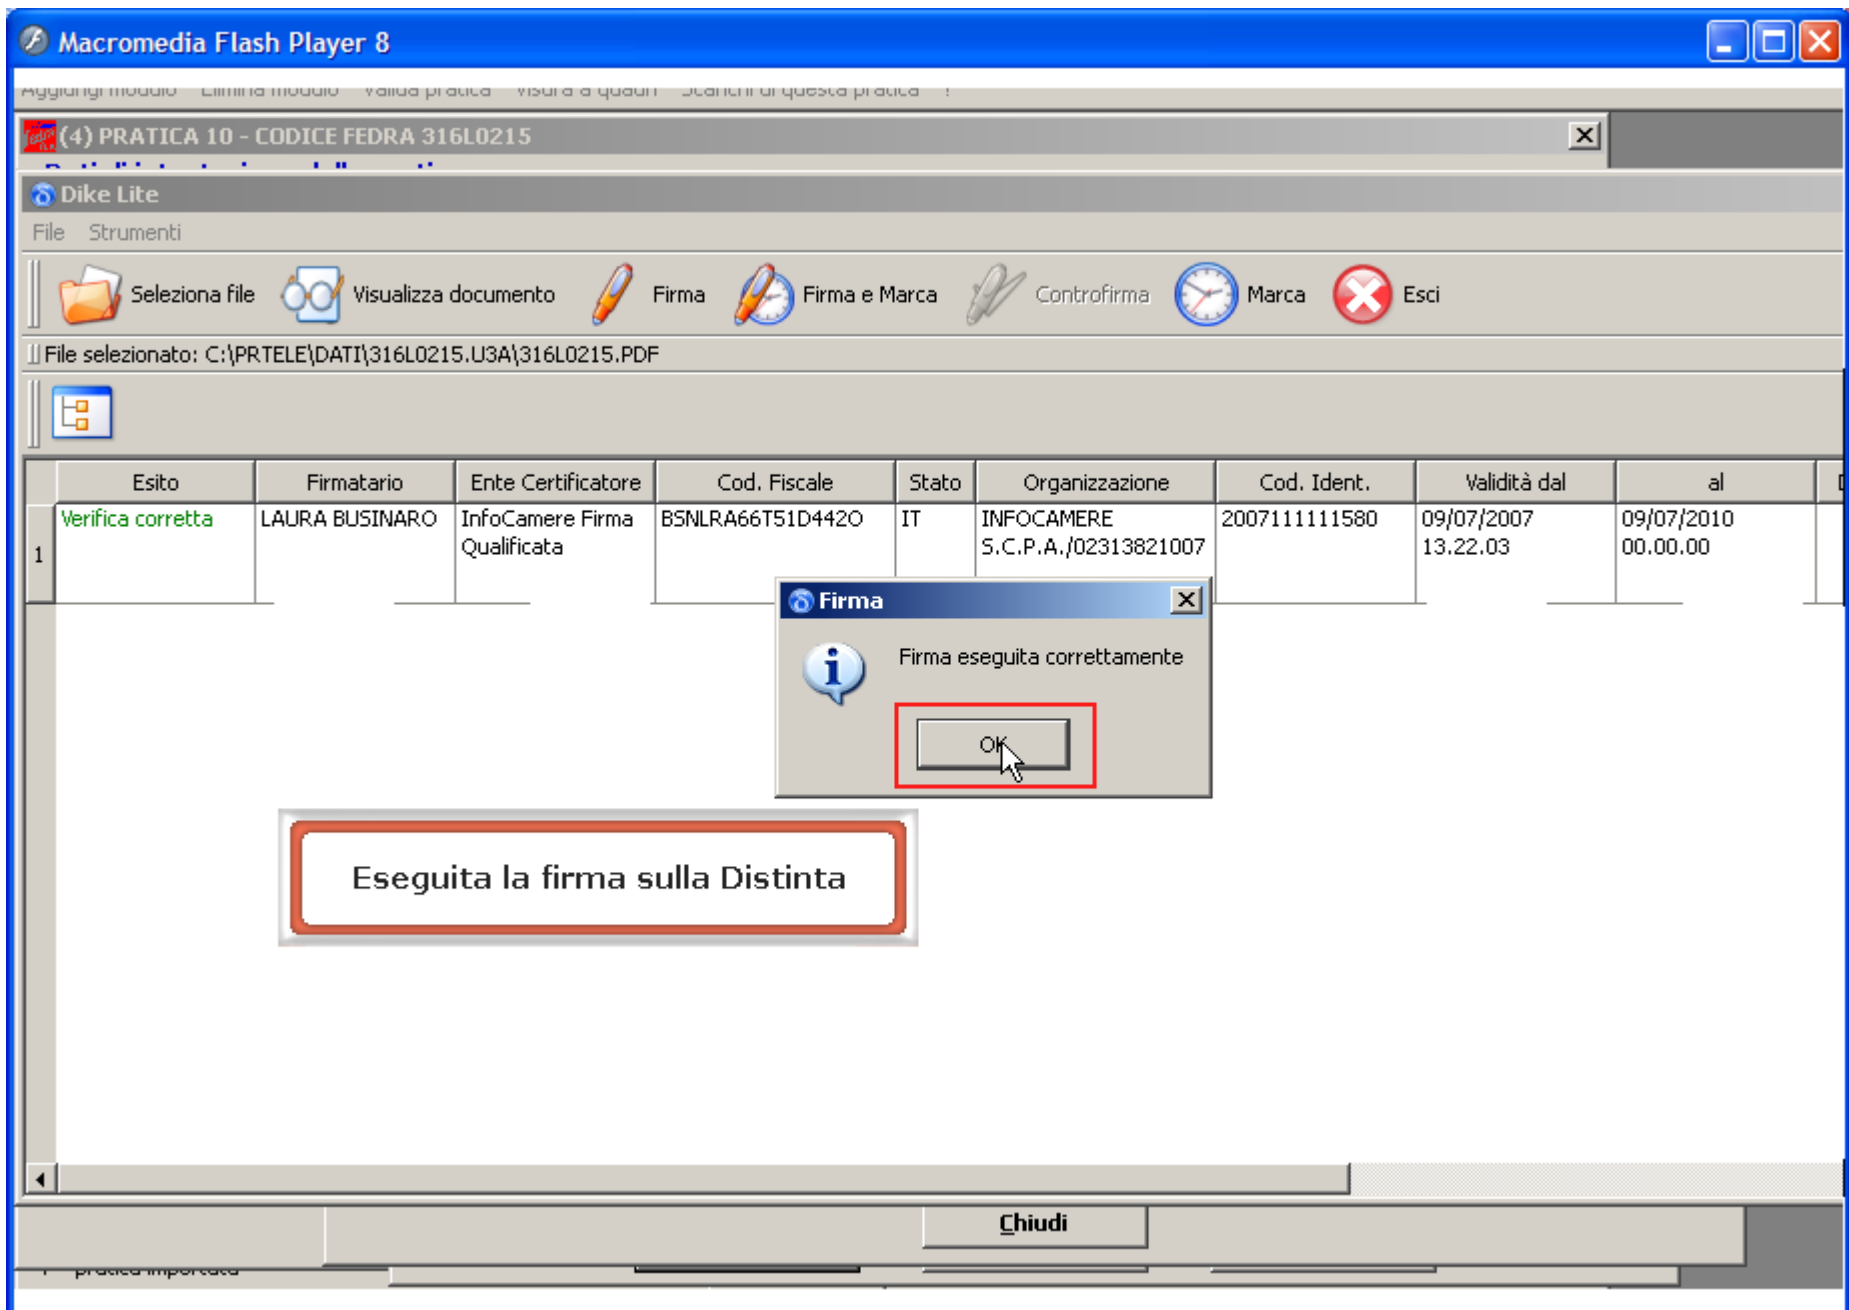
Macromedia Flash Player 8

Aggiungi modulo   Elimina modulo   Valida pratica   Visura a quadri   Scarichi di questa pratica

(4) PRATICA 10 - CODICE FEDRA 316L0215

Dike Lite

File   Strumenti

Seleziona file   Visualizza documento   Firma   Firma e Marca   Controfirma   Marca   Esci

File selezionato: C:\PRTELE\DATI\316L0215.U3A\316L0215.PDF

| | Esito | Firmatario | Ente Certificatore | Cod. Fiscale | Stato | Organizzazione | Cod. Ident. | Validità dal | al |
|---|---|---|---|---|---|---|---|---|---|
| 1 | Verifica corretta | LAURA BUSINARO | InfoCamere Firma Qualificata | BSNLRA66T51D442O | IT | INFOCAMERE S.C.P.A./02313821007 | 2007111111580 | 09/07/2007 13.22.03 | 09/07/2010 00.00.00 |

Firma

Firma eseguita correttamente

OK

Eseguita la firma sulla Distinta

Chiudi

pratica importata